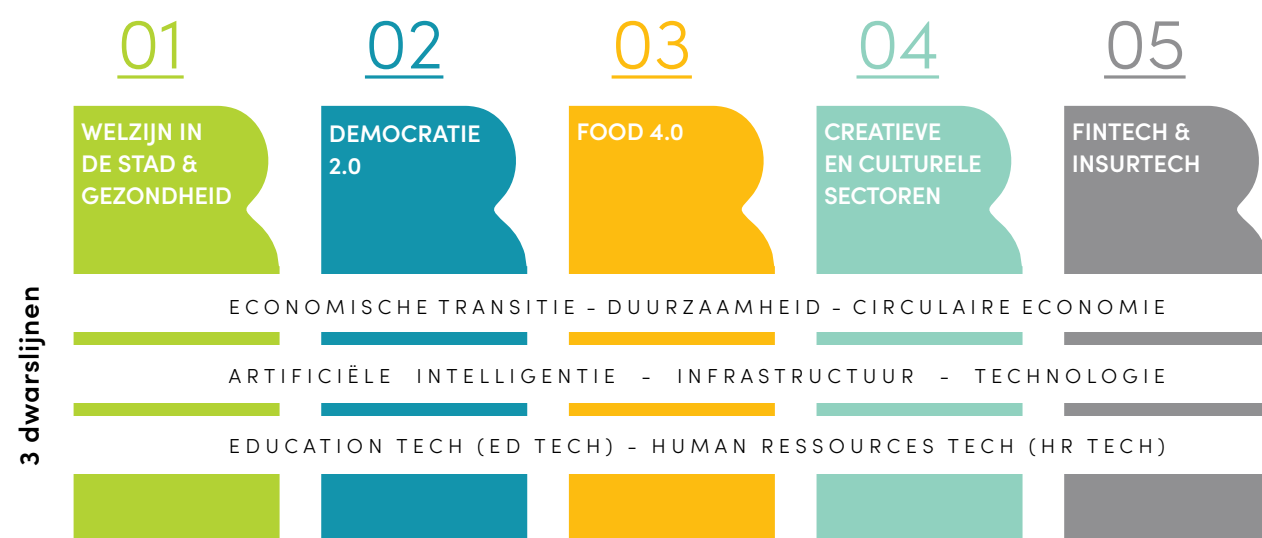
01
WELZIJN IN DE STAD & GEZONDHEID

02
DEMOCRATIE 2.0

03
FOOD 4.0

04
CREATIEVE EN CULTURELE SECTOREN

05
FINTECH & INSURTECH

3 dwarslijnen

ECONOMISCHE TRANSITIE – DUURZAAMHEID – CIRCULAIRE ECONOMIE

ARTIFICIËLE INTELLIGENTIE – INFRASTRUCTUUR – TECHNOLOGIE

EDUCATION TECH (ED TECH) – HUMAN RESSOURCES TECH (HR TECH)